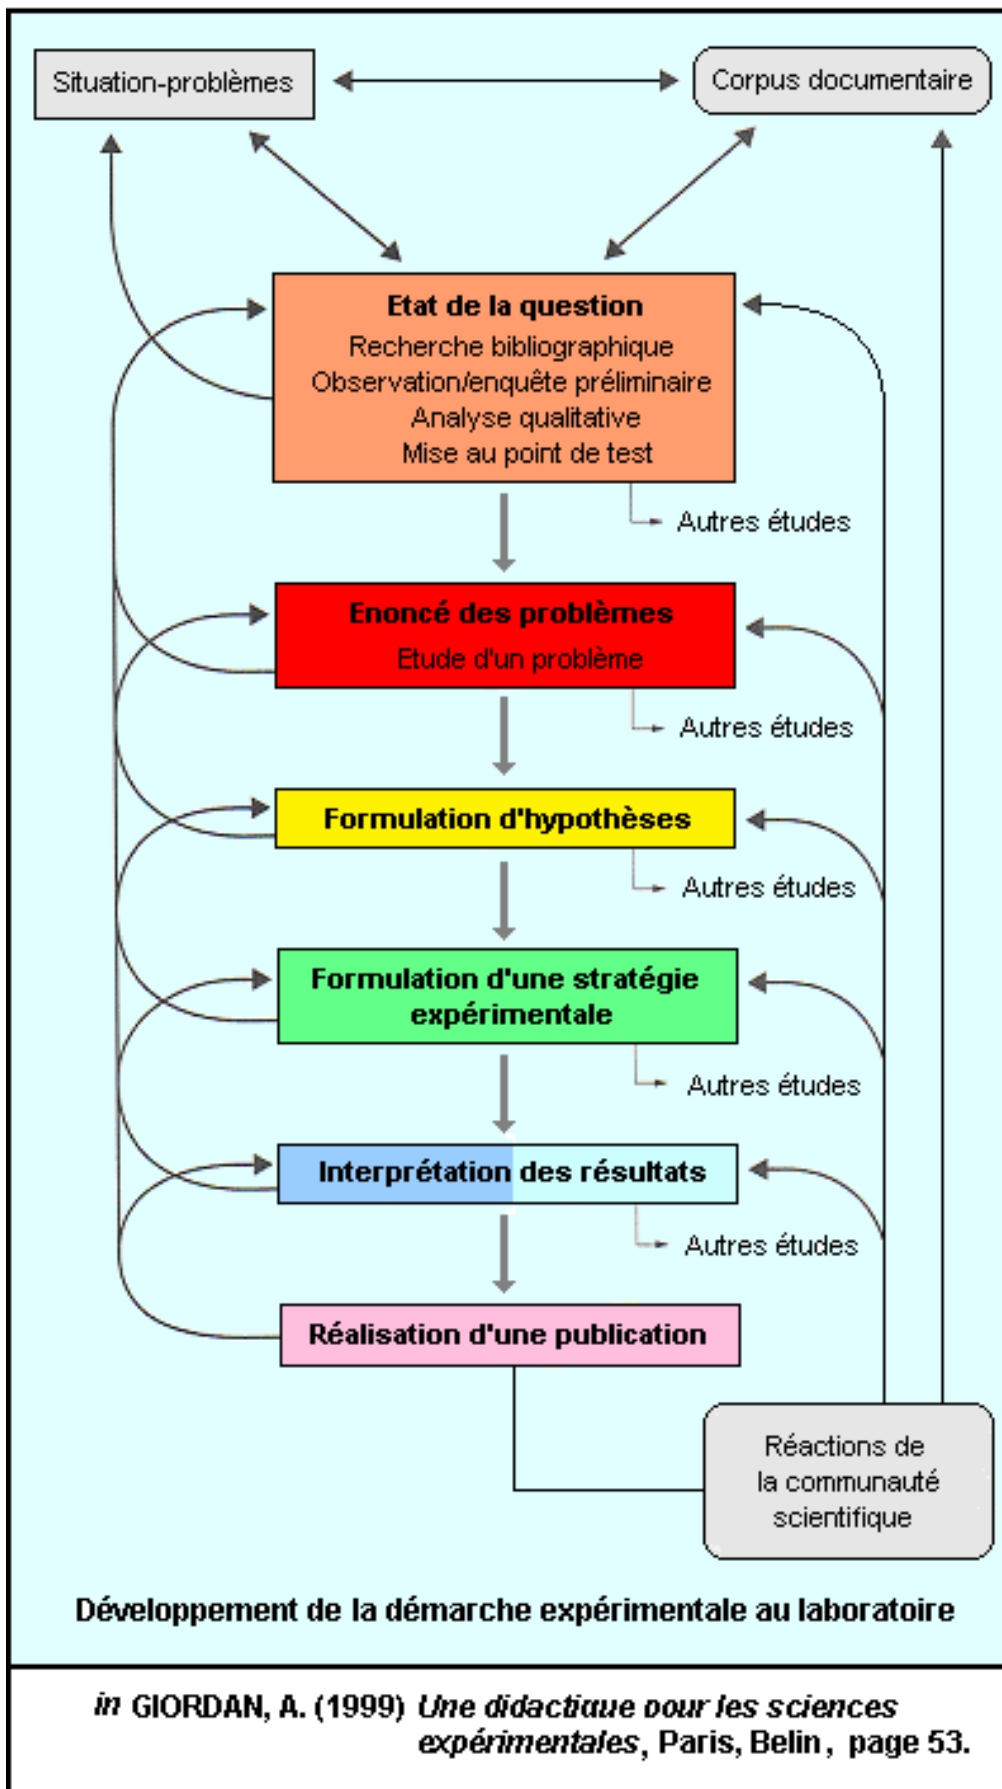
Situation-problèmes

Corpus documentaire

Etat de la question
Recherche bibliographique
Observation/enquête préliminaire
Analyse qualitative
Mise au point de test

Autres études

Enoncé des problèmes
Etude d'un problème

Autres études

Formulation d'hypothèses

Autres études

Formulation d'une stratégie expérimentale

Autres études

Interprétation des résultats

Autres études

Réalisation d'une publication

Réactions de la communauté scientifique

Développement de la démarche expérimentale au laboratoire

*in* GIORDAN, A. (1999) *Une didactique pour les sciences expérimentales*, Paris, Belin, page 53.